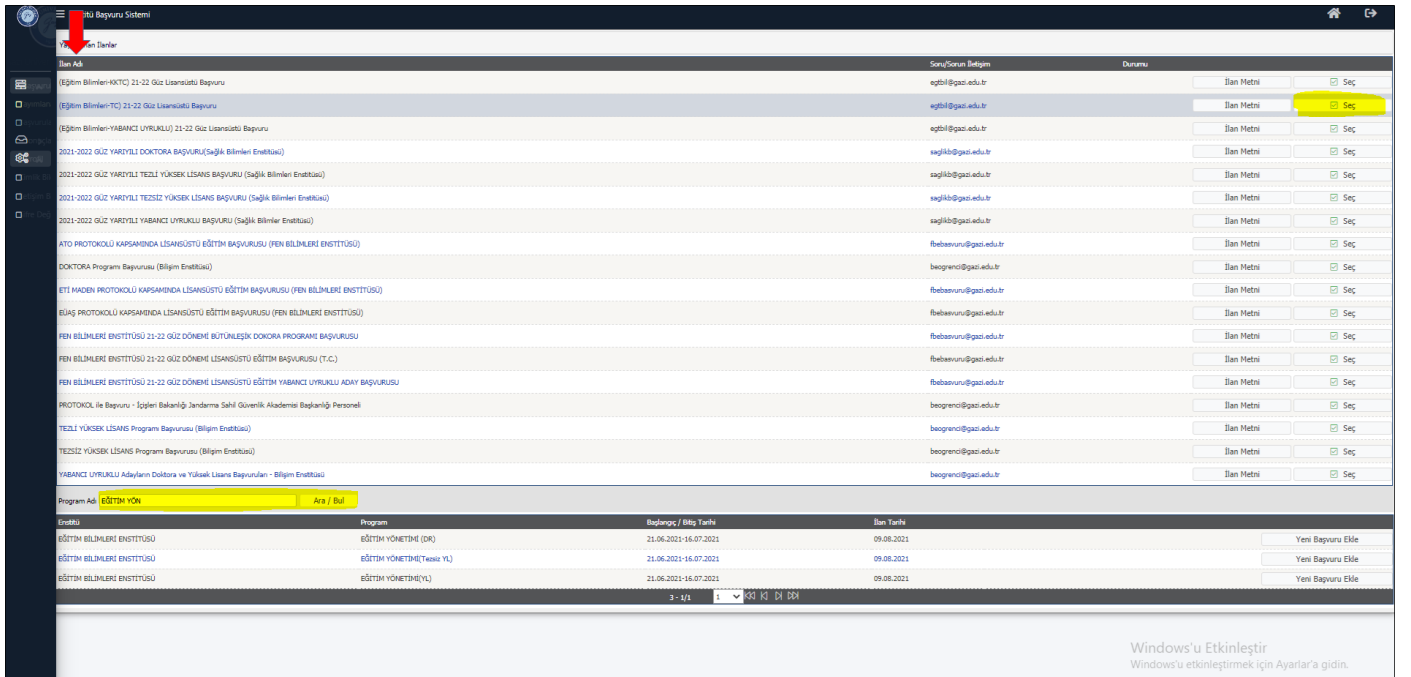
Enstitü Başvuru Sistemi

Ya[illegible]an İlanlar

| İlan Adı | Soru/Sorun İletişim | Durumu | | |
|---|---|---|---|---|
| (Eğitim Bilimleri-KKTC) 21-22 Güz Lisansüstü Başvuru | egtbil@gazi.edu.tr | | İlan Metni | Seç |
| (Eğitim Bilimleri-TC) 21-22 Güz Lisansüstü Başvuru | egtbil@gazi.edu.tr | | İlan Metni | Seç |
| (Eğitim Bilimleri-YABANCI UYRUKLU) 21-22 Güz Lisansüstü Başvuru | egtbil@gazi.edu.tr | | İlan Metni | Seç |
| 2021-2022 GÜZ YARIYILI DOKTORA BAŞVURU(Sağlık Bilimleri Enstitüsü) | saglikb@gazi.edu.tr | | İlan Metni | Seç |
| 2021-2022 GÜZ YARIYILI TEZLİ YÜKSEK LİSANS BAŞVURU (Sağlık Bilimleri Enstitüsü) | saglikb@gazi.edu.tr | | İlan Metni | Seç |
| 2021-2022 GÜZ YARIYILI TEZSİZ YÜKSEK LİSANS BAŞVURU (Sağlık Bilimleri Enstitüsü) | saglikb@gazi.edu.tr | | İlan Metni | Seç |
| 2021-2022 GÜZ YARIYILI YABANCI UYRUKLU BAŞVURU (Sağlık Bilimler Enstitüsü) | saglikb@gazi.edu.tr | | İlan Metni | Seç |
| ATO PROTOKOLÜ KAPSAMINDA LİSANSÜSTÜ EĞİTİM BAŞVURUSU (FEN BİLİMLERİ ENSTİTÜSÜ) | fbebasvuru@gazi.edu.tr | | İlan Metni | Seç |
| DOKTORA Programı Başvurusu (Bilişim Enstitüsü) | beogrenci@gazi.edu.tr | | İlan Metni | Seç |
| ETİ MADEN PROTOKOLÜ KAPSAMINDA LİSANSÜSTÜ EĞİTİM BAŞVURUSU (FEN BİLİMLERİ ENSTİTÜSÜ) | fbebasvuru@gazi.edu.tr | | İlan Metni | Seç |
| EÜAŞ PROTOKOLÜ KAPSAMINDA LİSANSÜSTÜ EĞİTİM BAŞVURUSU (FEN BİLİMLERİ ENSTİTÜSÜ) | fbebasvuru@gazi.edu.tr | | İlan Metni | Seç |
| FEN BİLİMLERİ ENSTİTÜSÜ 21-22 GÜZ DÖNEMİ BÜTÜNLEŞİK DOKORA PROGRAMI BAŞVURUSU | fbebasvuru@gazi.edu.tr | | İlan Metni | Seç |
| FEN BİLİMLERİ ENSTİTÜSÜ 21-22 GÜZ DÖNEMİ LİSANSÜSTÜ EĞİTİM BAŞVURUSU (T.C.) | fbebasvuru@gazi.edu.tr | | İlan Metni | Seç |
| FEN BİLİMLERİ ENSTİTÜSÜ 21-22 GÜZ DÖNEMİ LİSANSÜSTÜ EĞİTİM YABANCI UYRUKLU ADAY BAŞVURUSU | fbebasvuru@gazi.edu.tr | | İlan Metni | Seç |
| PROTOKOL ile Başvuru - İçişleri Bakanlığı Jandarma Sahil Güvenlik Akademisi Başkanlığı Personeli | beogrenci@gazi.edu.tr | | İlan Metni | Seç |
| TEZLİ YÜKSEK LİSANS Programı Başvurusu (Bilişim Enstitüsü) | beogrenci@gazi.edu.tr | | İlan Metni | Seç |
| TEZSİZ YÜKSEK LİSANS Programı Başvurusu (Bilişim Enstitüsü) | beogrenci@gazi.edu.tr | | İlan Metni | Seç |
| YABANCI UYRUKLU Adayların Doktora ve Yüksek Lisans Başvuruları - Bilişim Enstitüsü | beogrenci@gazi.edu.tr | | İlan Metni | Seç |

Program Adı: EĞİTİM YÖN Ara / Bul

| Enstitü | Program | Başlangıç / Bitiş Tarihi | İlan Tarihi | |
|---|---|---|---|---|
| EĞİTİM BİLİMLERİ ENSTİTÜSÜ | EĞİTİM YÖNETİMİ (DR) | 21.06.2021-16.07.2021 | 09.08.2021 | Yeni Başvuru Ekle |
| EĞİTİM BİLİMLERİ ENSTİTÜSÜ | EĞİTİM YÖNETİMİ(Tezsiz YL) | 21.06.2021-16.07.2021 | 09.08.2021 | Yeni Başvuru Ekle |
| EĞİTİM BİLİMLERİ ENSTİTÜSÜ | EĞİTİM YÖNETİMİ(YL) | 21.06.2021-16.07.2021 | 09.08.2021 | Yeni Başvuru Ekle |

3 - 1/1 1

Windows'u Etkinleştir
Windows'u etkinleştirmek için Ayarlar'a gidin.